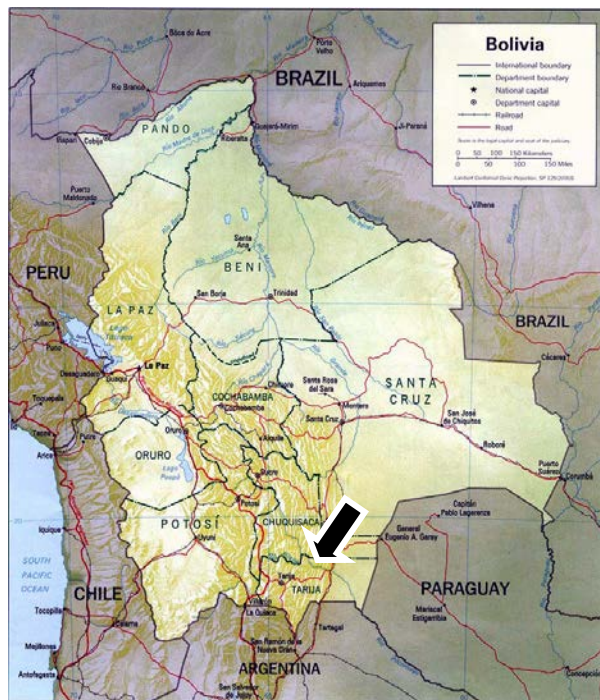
Bolivia
International boundary
Department boundary
National capital
Department capital
Railroad
Road
0 50 100 150 Kilometers
0 50 100 150 Miles
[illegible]
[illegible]

BRAZIL
Bôca do Acre
Pôrto Velho
Rio Branco
Ariquemes
Ji-Paraná
PANDO
Cobija
Guajará-Mirim
Riberalta
Vilhena
Puerto Maldonado
PERU
BENI
Santa Ana
San Borja
Trinidad
BRAZIL
LA PAZ
La Paz
Juliaca
Desaguadero
Guaqui
Cáceres
Santa Rosa del Sara
COCHABAMBA
Cochabamba
Montero
SANTA CRUZ
Santa Cruz
San José de Chiquitos
Moquegua
Tacna
Arica
Oruro
ORURO
Aiquile
Sucre
Roboré
Puerto Suárez
Corumbá
Iquique
POTOSÍ
Potosí
Uyuni
CHUQUISACA
Capitán Pablo Lagerenza
General Eugenio A. Garay
SOUTH PACIFIC OCEAN
CHILE
Tarija
TARIJA
PARAGUAY
Tocopilla
La Quiaca
Yacuiba
Mariscal Estigarribia
Mejillones
Antofagasta
ARGENTINA
San Ramón de la Nueva Orán
Tartagal
San Salvador de Jujuy